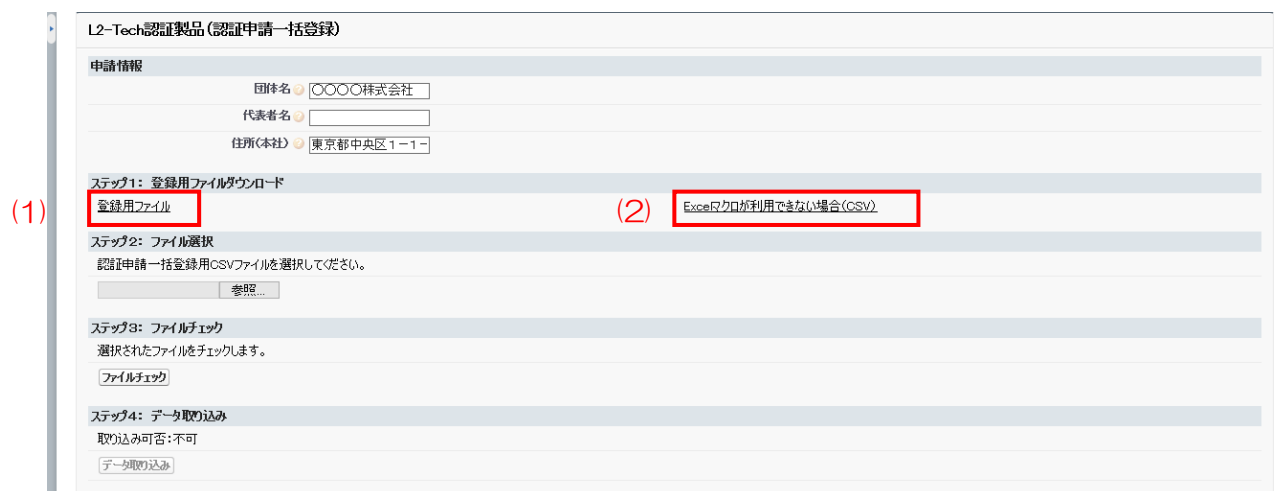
L2-Tech認証製品(認証申請一括登録)

申請情報

団体名 ○○○○株式会社

代表者名

住所(本社) 東京都中央区1ー1ー

ステップ1: 登録用ファイルダウンロード

(1) 登録用ファイル

(2) Excelマクロが利用できない場合(CSV)

ステップ2: ファイル選択

認証申請一括登録用CSVファイルを選択してください。

参照...

ステップ3: ファイルチェック

選択されたファイルをチェックします。

ファイルチェック

ステップ4: データ取り込み

取り込み可否:不可

データ取り込み